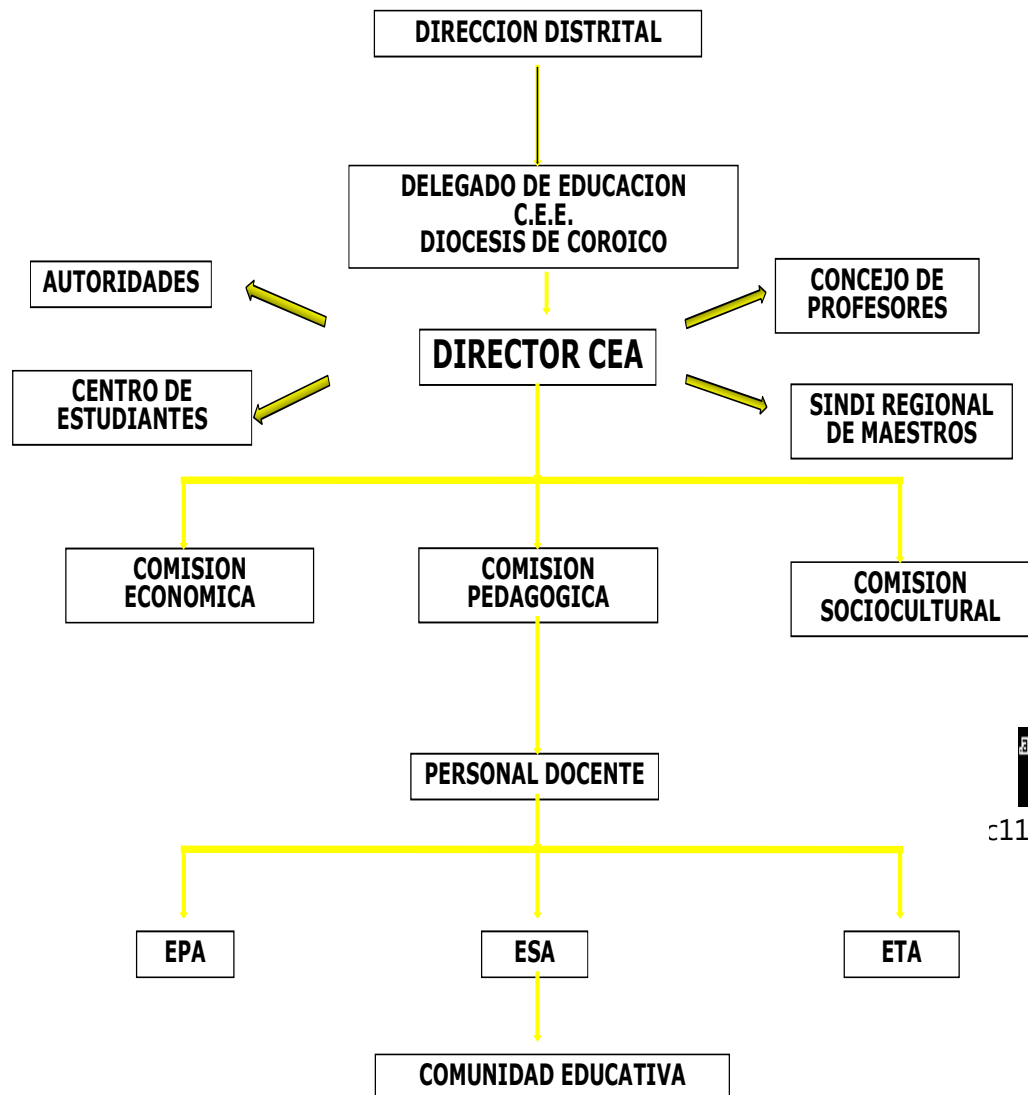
DIRECCION DISTRITAL

DELEGADO DE EDUCACION
C.E.E.
DIOCESIS DE COROICO

AUTORIDADES

CONCEJO DE PROFESORES

DIRECTOR CEA

CENTRO DE ESTUDIANTES

SINDI REGIONAL DE MAESTROS

COMISION ECONOMICA

COMISION PEDAGOGICA

COMISION SOCIOCULTURAL

PERSONAL DOCENTE

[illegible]
:11

EPA

ESA

ETA

COMUNIDAD EDUCATIVA